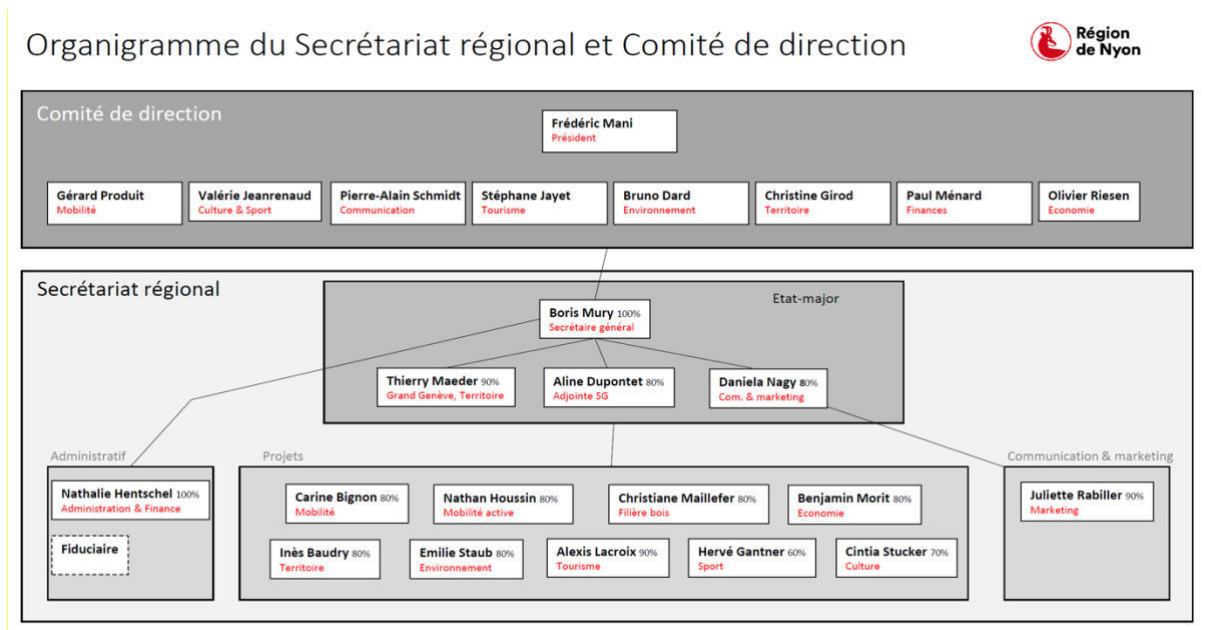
Organigramme du Secrétariat régional et Comité de direction

Région de Nyon

Comité de direction

Frédéric Mani
Président

Gérard Produit
Mobilité

Valérie Jeanrenaud
Culture & Sport

Pierre-Alain Schmidt
Communication

Stéphane Jayet
Tourisme

Bruno Dard
Environnement

Christine Girod
Territoire

Paul Ménard
Finances

Olivier Riesen
Economie

Secrétariat régional

Etat-major

Boris Mury 100%
Secrétaire général

Thierry Maeder 90%
Grand Genève, Territoire

Aline Dupontet 80%
Adjointe SG

Daniela Nagy 80%
Com. & marketing

Administratif

Nathalie Hentschel 100%
Administration & Finance

Fiduciaire

Projets

Carine Bignon 80%
Mobilité

Nathan Houssin 80%
Mobilité active

Christiane Maillefer 80%
Filière bois

Benjamin Morit 80%
Economie

Inès Baudry 80%
Territoire

Emilie Staub 80%
Environnement

Alexis Lacroix 90%
Tourisme

Hervé Gantner 60%
Sport

Cintia Stucker 70%
Culture

Communication & marketing

Juliette Rabiller 90%
Marketing